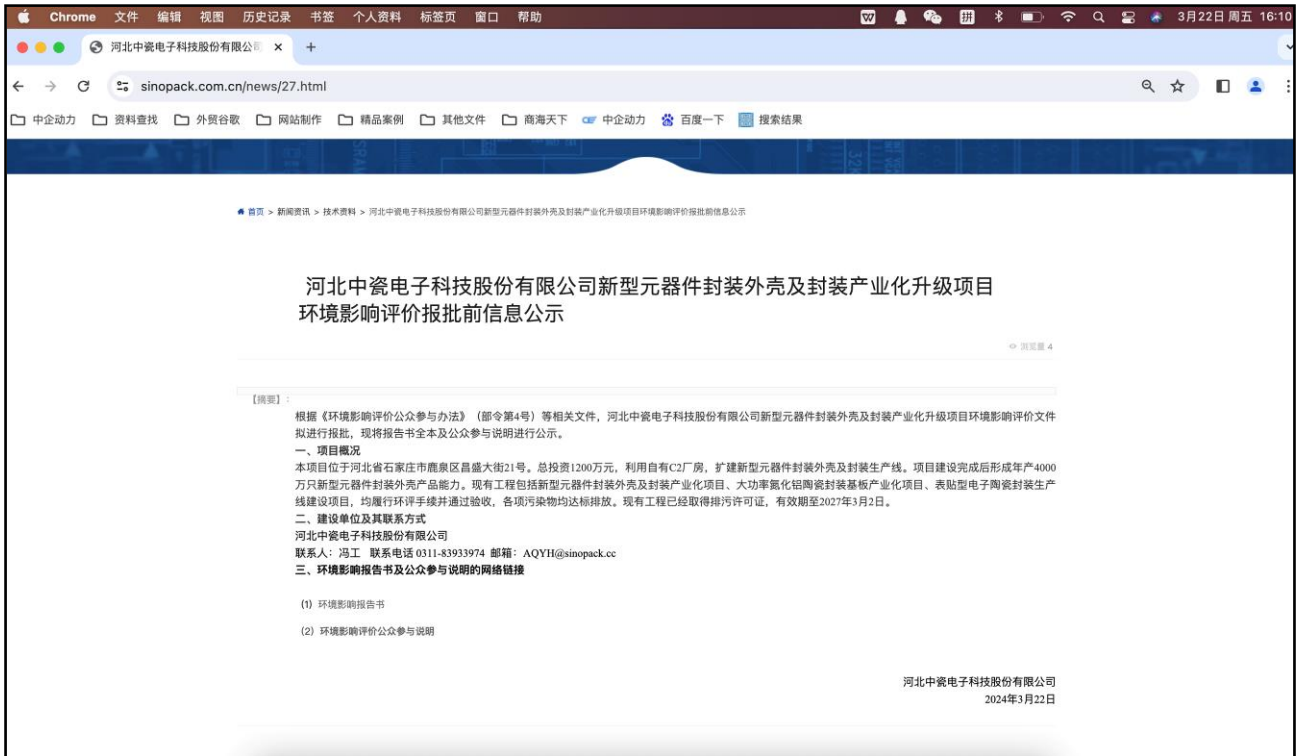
Chrome 文件 编辑 视图 历史记录 书签 个人资料 标签页 窗口 帮助

3月22日 周五 16:10

河北中瓷电子科技股份有限公

sinopack.com.cn/news/27.html

中企动力 资料查找 外贸谷歌 网站制作 精品案例 其他文件 商海天下 中企动力 百度一下 搜索结果

首页 > 新闻资讯 > 技术资料 > 河北中瓷电子科技股份有限公司新型元器件封装外壳及封装产业化升级项目环境影响评价报批前信息公示

河北中瓷电子科技股份有限公司新型元器件封装外壳及封装产业化升级项目环境影响评价报批前信息公示

浏览量 4

【摘要】:

根据《环境影响评价公众参与办法》（部令第4号）等相关文件，河北中瓷电子科技股份有限公司新型元器件封装外壳及封装产业化升级项目环境影响评价文件拟进行报批，现将报告书全本及公众参与说明进行公示。

一、项目概况

本项目位于河北省石家庄市鹿泉区昌盛大街21号。总投资1200万元，利用自有C2厂房，扩建新型元器件封装外壳及封装生产线。项目建设完成后形成年产4000万只新型元器件封装外壳产品能力。现有工程包括新型元器件封装外壳及封装产业化项目、大功率氮化铝陶瓷封装基板产业化项目、表贴型电子陶瓷封装生产线建设项目，均履行环评手续并通过验收，各项污染物均达标排放。现有工程已经取得排污许可证，有效期至2027年3月2日。

二、建设单位及其联系方式

河北中瓷电子科技股份有限公司

联系人：冯工 联系电话 0311-83933974 邮箱：AQYH@sinopack.cc

三、环境影响报告书及公众参与说明的网络链接

(1) 环境影响报告书

(2) 环境影响评价公众参与说明

河北中瓷电子科技股份有限公司
2024年3月22日